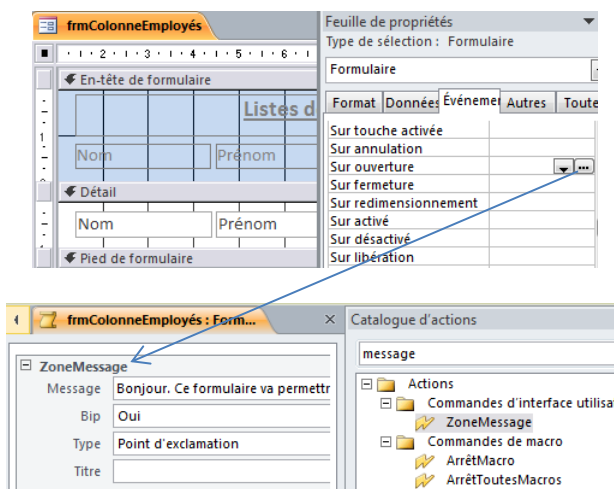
frmColonneEmployés

· 1 · 2 · 1 · 3 · 1 · 4 · 1 · 5 · 1 · 6 ·

En-tête de formulaire

Listes d

Nom

Prénom

Détail

Nom

Prénom

Pied de formulaire

Feuille de propriétés

Type de sélection : Formulaire

Formulaire

Format | Données | Événemer | Autres | Toute

| | |
|---|---|
| Sur touche activée | |
| Sur annulation | |
| Sur ouverture | |
| Sur fermeture | |
| Sur redimensionnement | |
| Sur activé | |
| Sur désactivé | |
| Sur libération | |

frmColonneEmployés : Form...

ZoneMessage

| | |
|---|---|
| Message | Bonjour. Ce formulaire va permettr |
| Bip | Oui |
| Type | Point d'exclamation |
| Titre | |

Catalogue d'actions

message

Actions

Commandes d'interface utilisat

ZoneMessage

Commandes de macro

ArrêtMacro

ArrêtToutesMacros